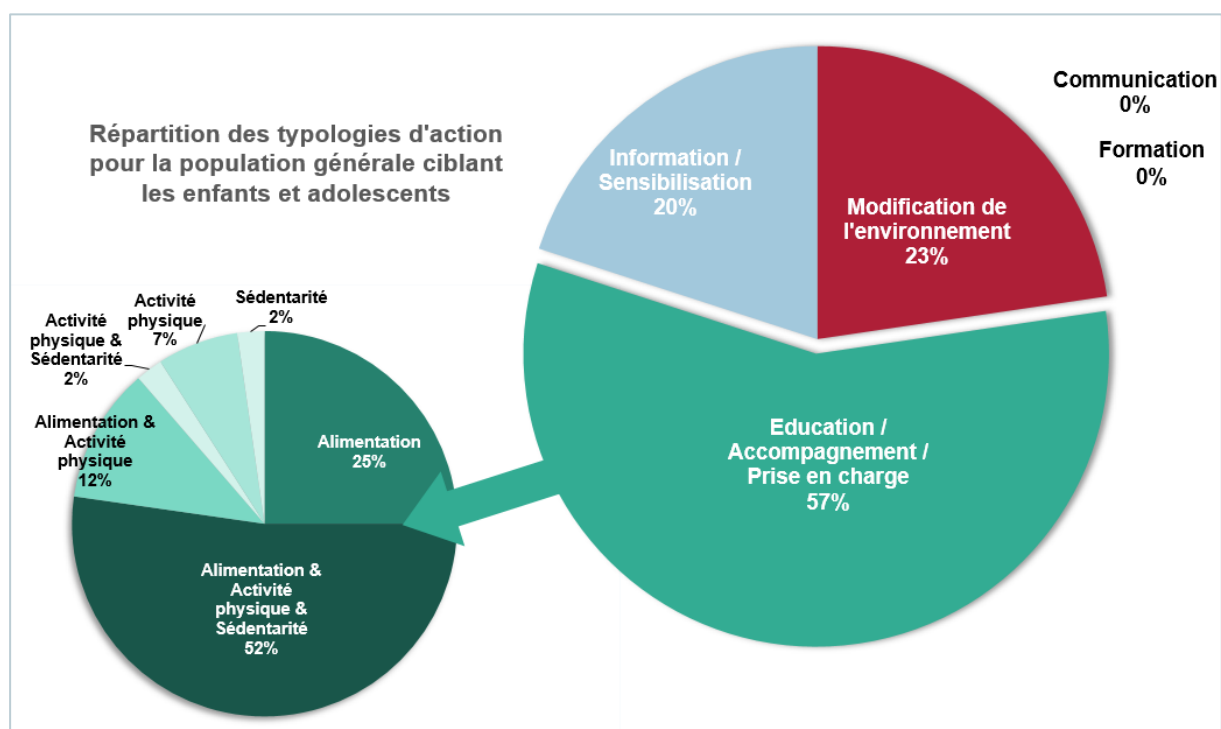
Répartition des typologies d'action pour la population générale ciblant les enfants et adolescents

Communication
0%

Formation
0%

Information / Sensibilisation
20%

Modification de l'environnement
23%

Education / Accompagnement / Prise en charge
57%

Sédentarité
2%

Activité physique
7%

Activité physique & Sédentarité
2%

Alimentation & Activité physique
12%

Alimentation
25%

Alimentation & Activité physique & Sédentarité
52%